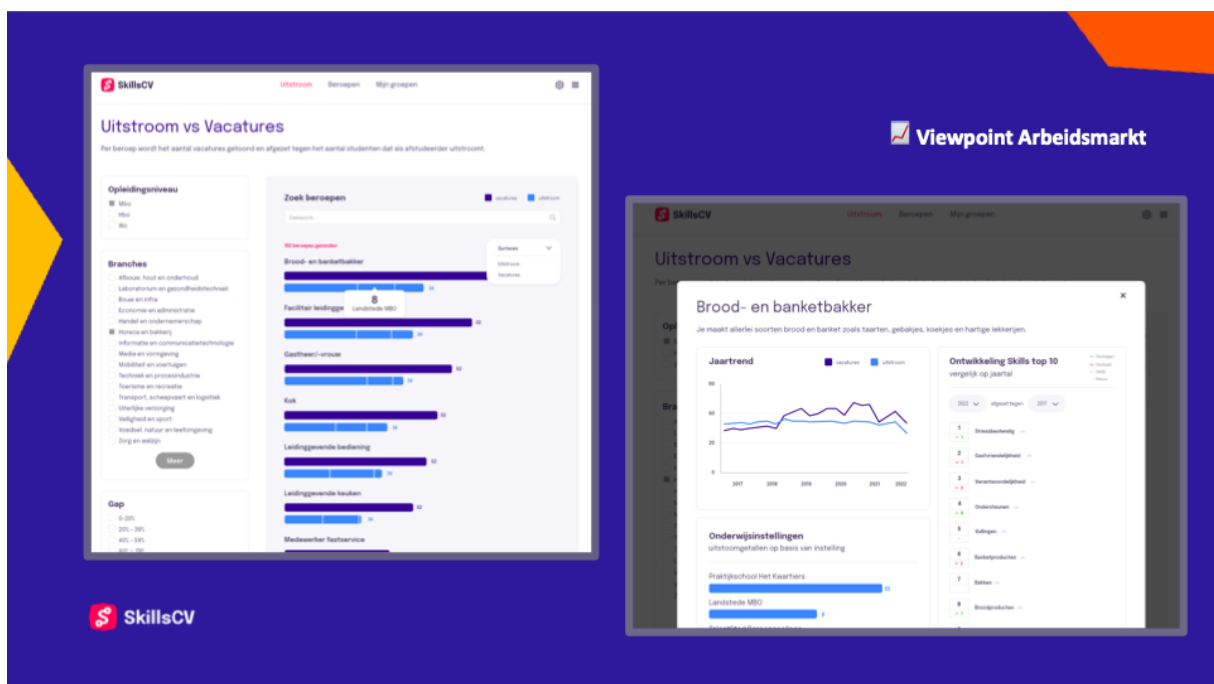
SkillsCV Uitstroom Beroepen Mijn groepen

Uitstroom vs Vacatures

Per beroep wordt het aantal vacatures getoond en afgezet tegen het aantal studenten dat als afstudeerder uitstroomt.

Opleidingsniveau
Mbo
Hbo
Wo

Branches
Afbouw, hout en onderhoud
Laboratorium en gezondheidstechniek
Bouw en infra
Economie en administratie
Handel en ondernemerschap
Horeca en bakkerij
Informatie en communicatietechnologie
Media en vormgeving
Mobiliteit en voertuigen
Techniek en procesindustrie
Toerisme en recreatie
Transport, scheepvaart en logistiek
Uiterlijke verzorging
Veiligheid en sport
Voedsel, natuur en leefomgeving
Zorg en welzijn
Meer

Gap

Zoek beroepen
vacatures uitstroom
Zoeken

Sorteren
Uitstroom
Vacatures

Brood- en banketbakker
8
Landstede MBO
Facilitair leidingge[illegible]
Gastheer/-vrouw
Kok
Leidinggevende bediening
Leidinggevende keuken
Medewerker fastservice

Viewpoint Arbeidsmarkt

SkillsCV Uitstroom Beroepen Mijn groepen

Uitstroom vs Vacatures

Brood- en banketbakker
Je maakt allerlei soorten brood en banket zoals taarten, gebakjes, koekjes en hartige lekkernijen.

Jaartrend
vacatures uitstroom
80
40
20
0
2017 2018 2019 2020 2021 2022

Ontwikkeling Skills top 10
vergelijk op jaartal
2022 afgezet tegen 2017
1 Stressbestendig
2 Gastvriendelijkheid
3 Verantwoordelijkheid
4 Ondersteunen
5 Vullingen
6 Banketproducten
7 Bakken
8 Broodproducten

Onderwijsinstellingen
uitstroomgetallen op basis van instelling
Praktijkschool Het Kwartiers
Landstede MBO

SkillsCV